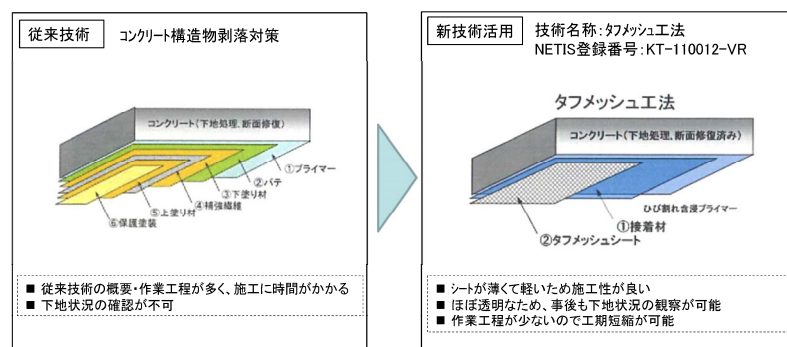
従来技術　コンクリート構造物剥落対策

コンクリート(下地処理、断面修復)

①プライマー
②パテ
③下塗り材
④補強繊維
⑤上塗り材
⑥保護塗装

■ 従来技術の概要・作業工程が多く、施工に時間がかかる
■ 下地状況の確認が不可

新技術活用　技術名称：タフメッシュ工法
NETIS登録番号：KT-110012-VR

タフメッシュ工法

コンクリート(下地処理、断面修復済み)

ひび割れ含浸プライマー
①接着材
②タフメッシュシート

■ シートが薄くて軽いため施工性が良い
■ ほぼ透明なため、事後も下地状況の観察が可能
■ 作業工程が少ないので工期短縮が可能